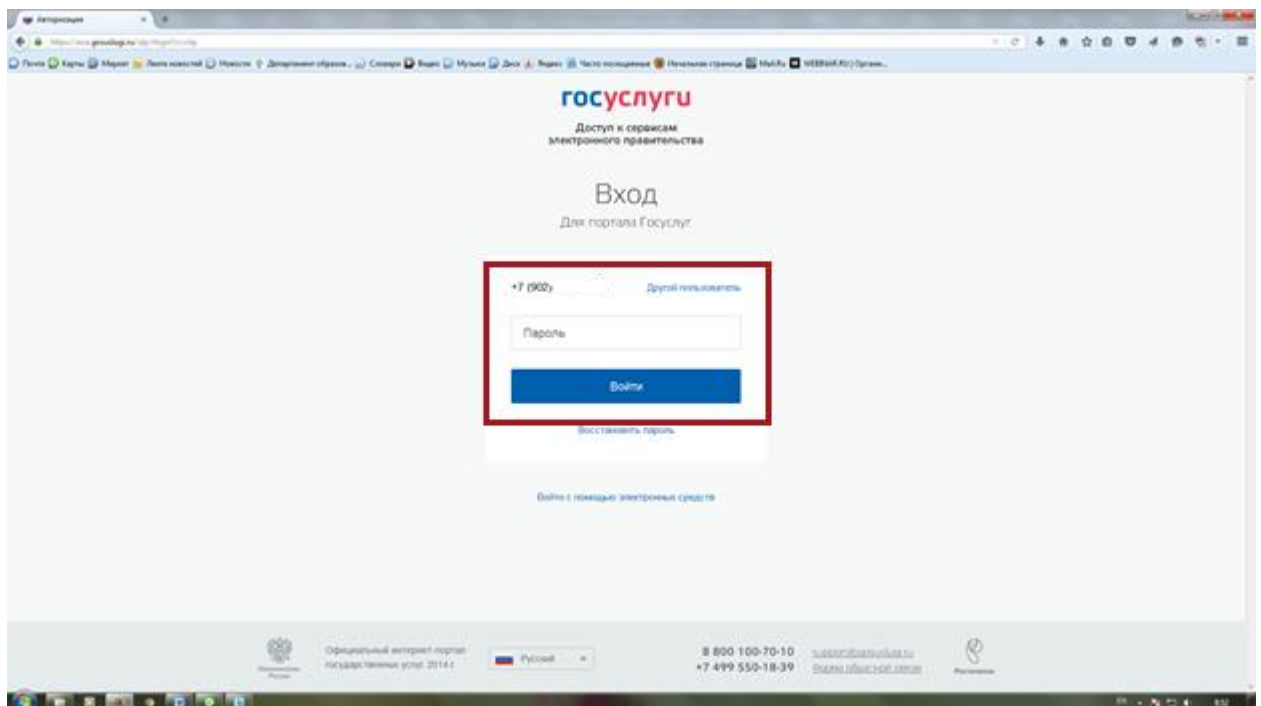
Авторизация

госуслуги

Доступ к сервисам электронного правительства

Вход

Для портала Госуслуг

+7 (902)

Другой пользователь

Пароль

Войти

Восстановить пароль

Войти с помощью электронных средств

Официальный интернет-портал государственных услуг, 2014 г.

Русский

8 800 100-70-10
+7 499 550-18-39

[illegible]
Формы обратной связи